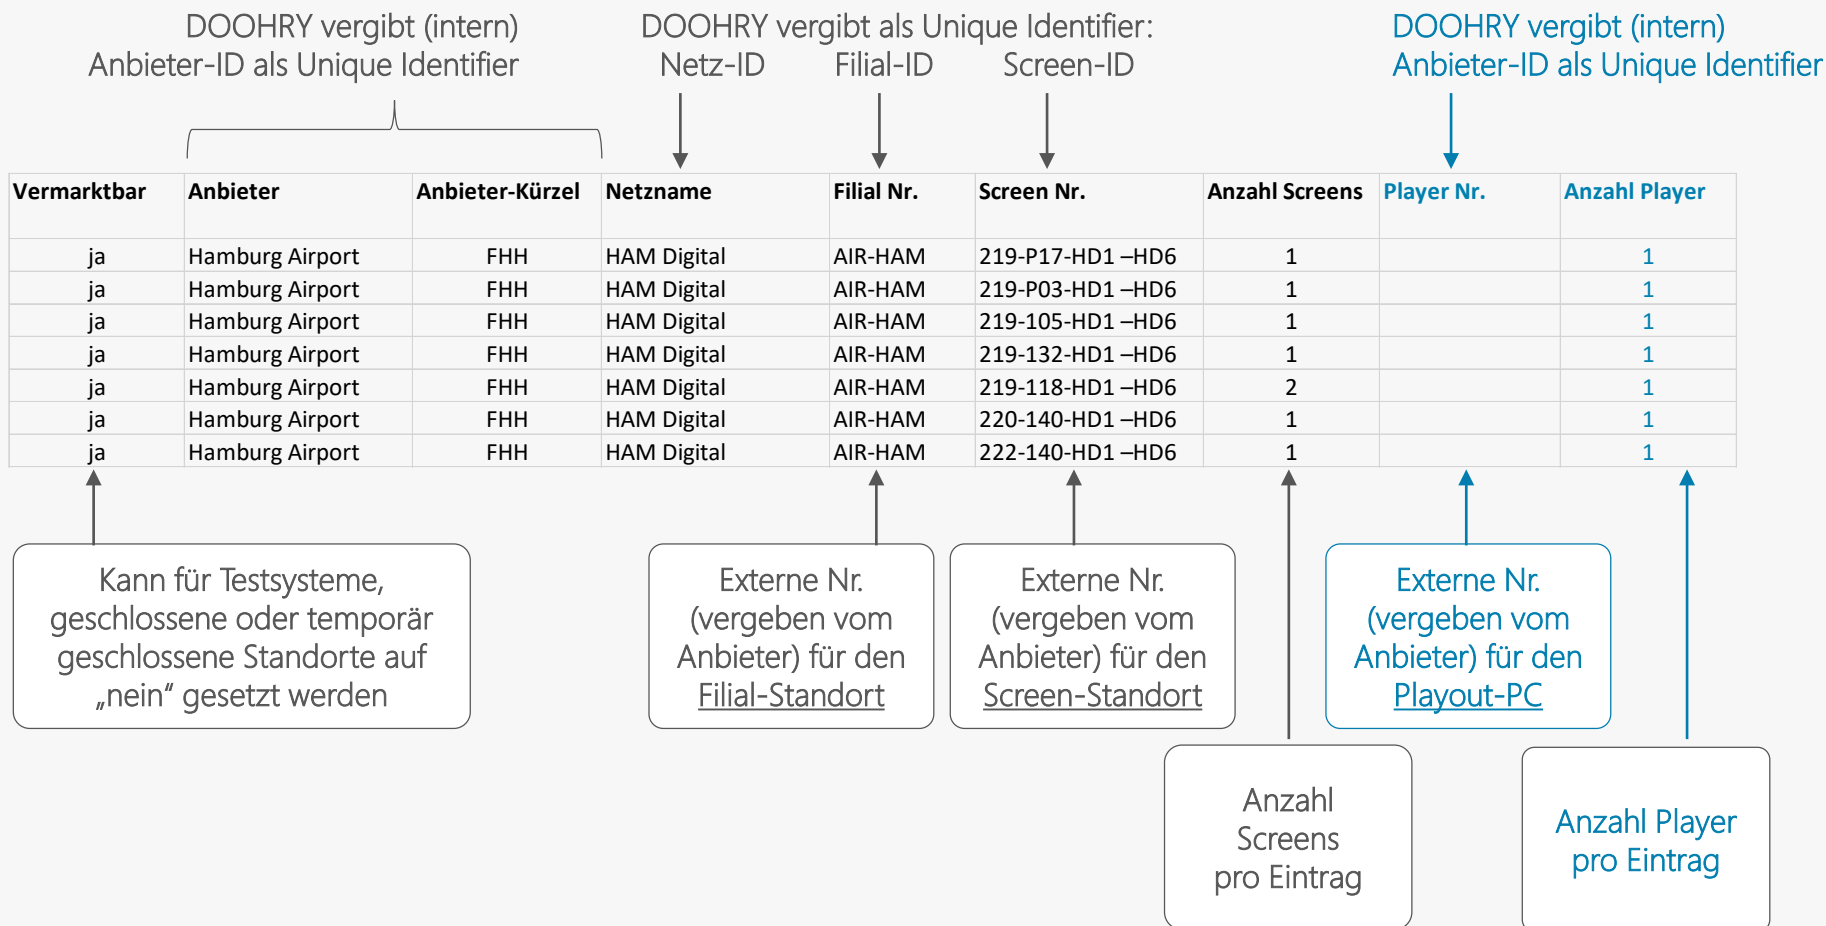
DOOHRY vergibt (intern) Anbieter-ID als Unique Identifier

DOOHRY vergibt als Unique Identifier:
Netz-ID Filial-ID Screen-ID

DOOHRY vergibt (intern) Anbieter-ID als Unique Identifier

| Vermarktbar | Anbieter | Anbieter-Kürzel | Netzname | Filial Nr. | Screen Nr. | Anzahl Screens | Player Nr. | Anzahl Player |
|---|---|---|---|---|---|---|---|---|
| ja | Hamburg Airport | FHH | HAM Digital | AIR-HAM | 219-P17-HD1 –HD6 | 1 | | 1 |
| ja | Hamburg Airport | FHH | HAM Digital | AIR-HAM | 219-P03-HD1 –HD6 | 1 | | 1 |
| ja | Hamburg Airport | FHH | HAM Digital | AIR-HAM | 219-105-HD1 –HD6 | 1 | | 1 |
| ja | Hamburg Airport | FHH | HAM Digital | AIR-HAM | 219-132-HD1 –HD6 | 1 | | 1 |
| ja | Hamburg Airport | FHH | HAM Digital | AIR-HAM | 219-118-HD1 –HD6 | 2 | | 1 |
| ja | Hamburg Airport | FHH | HAM Digital | AIR-HAM | 220-140-HD1 –HD6 | 1 | | 1 |
| ja | Hamburg Airport | FHH | HAM Digital | AIR-HAM | 222-140-HD1 –HD6 | 1 | | 1 |

Kann für Testsysteme, geschlossene oder temporär geschlossene Standorte auf „nein“ gesetzt werden

Externe Nr. (vergeben vom Anbieter) für den Filial-Standort

Externe Nr. (vergeben vom Anbieter) für den Screen-Standort

Externe Nr. (vergeben vom Anbieter) für den Playout-PC

Anzahl Screens pro Eintrag

Anzahl Player pro Eintrag